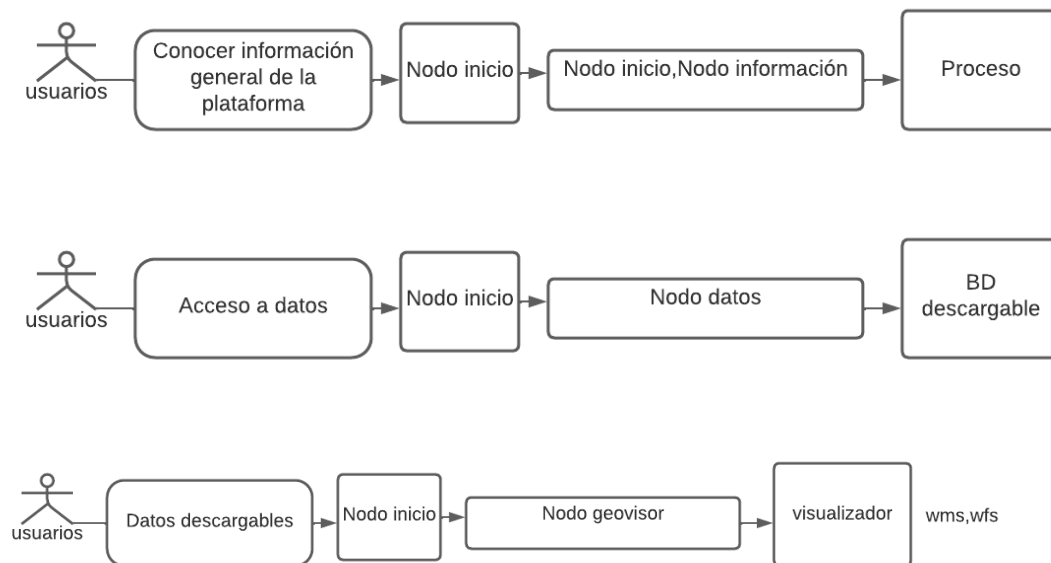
usuarios

Conocer información general de la plataforma

Nodo inicio

Nodo inicio,Nodo información

Proceso

usuarios

Acceso a datos

Nodo inicio

Nodo datos

BD descargable

usuarios

Datos descargables

Nodo inicio

Nodo geovisor

visualizador

wms,wfs